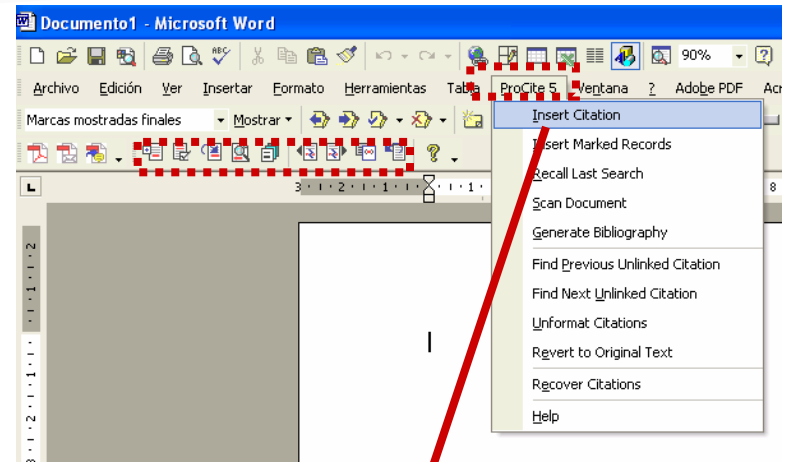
Documento1 - Microsoft Word

90%

Archivo Edición Ver Insertar Formato Herramientas Tabla ProCite 5 Ventana ? Adobe PDF Acr

Marcas mostradas finales Mostrar

Insert Citation
Insert Marked Records
Recall Last Search
Scan Document
Generate Bibliography
Find Previous Unlinked Citation
Find Next Unlinked Citation
Unformat Citations
Revert to Original Text
Recover Citations
Help

3 · 1 · 2 · 1 · 1 · 1 · 1 · 1

8

2 · 1 · 1 · 1 · 1 · 1 · 2